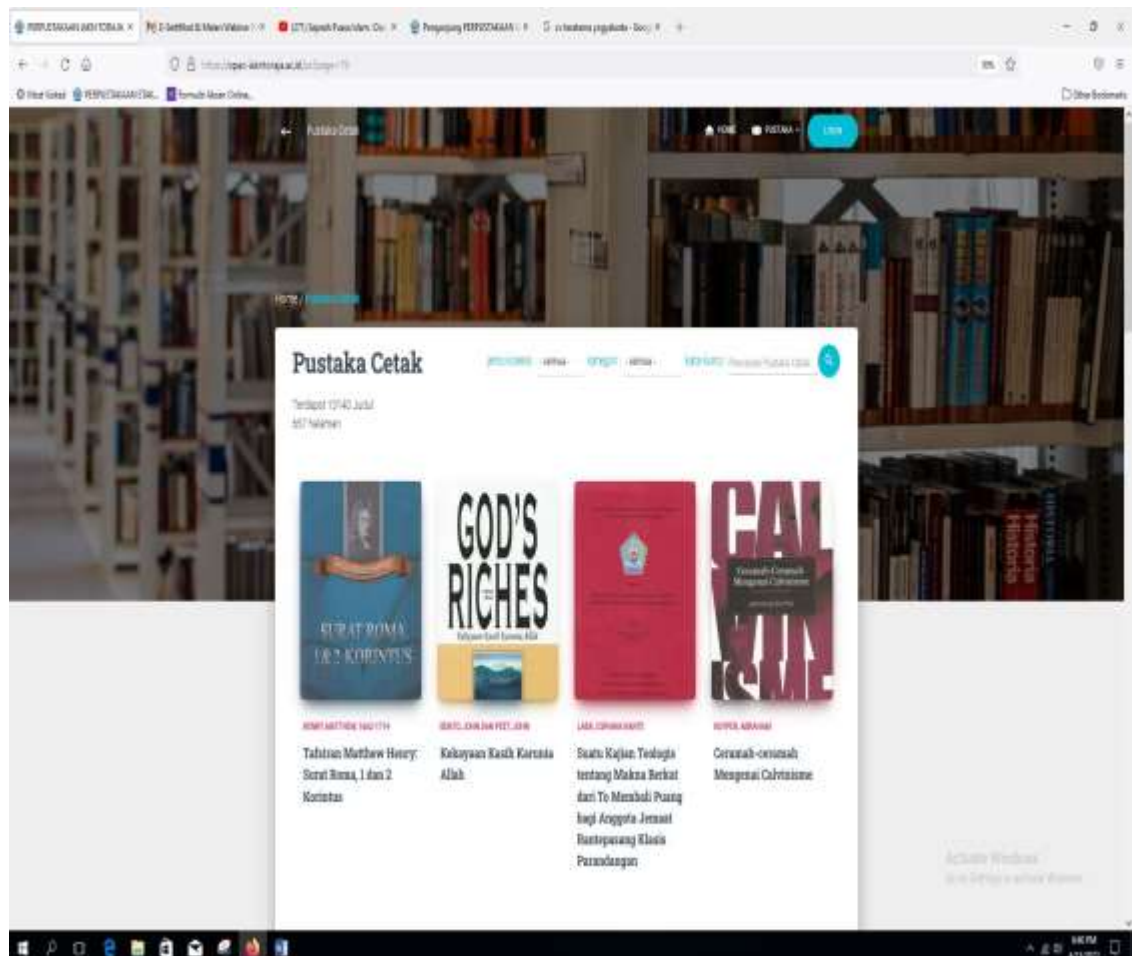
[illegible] × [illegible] × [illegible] × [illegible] × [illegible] × +

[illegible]

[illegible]

Pustaka Cetak

HOME PUSTAKA LOGIN

Home / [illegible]

Pustaka Cetak

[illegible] semua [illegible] semua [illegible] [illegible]

Terdapat 13140 Judul
657 halaman

SURAT ROMA 1 & 2 KORINTUS

GOD'S RICHES

CALVINISME

Ceramah-Ceramah Mengenai Calvinisme

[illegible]
Tafsiran Matthew Henry: Surat Roma, 1 dan 2 Korintus

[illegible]
Kekayaan Kasih Karunia Allah

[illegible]
Suatu Kajian Teologis tentang Makna Berkat dari To Membali Puang bagi Anggota Jemaat Rantepasang Klasis Parandangan

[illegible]
Ceramah-ceramah Mengenai Calvinisme

Activate Windows
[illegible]

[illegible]